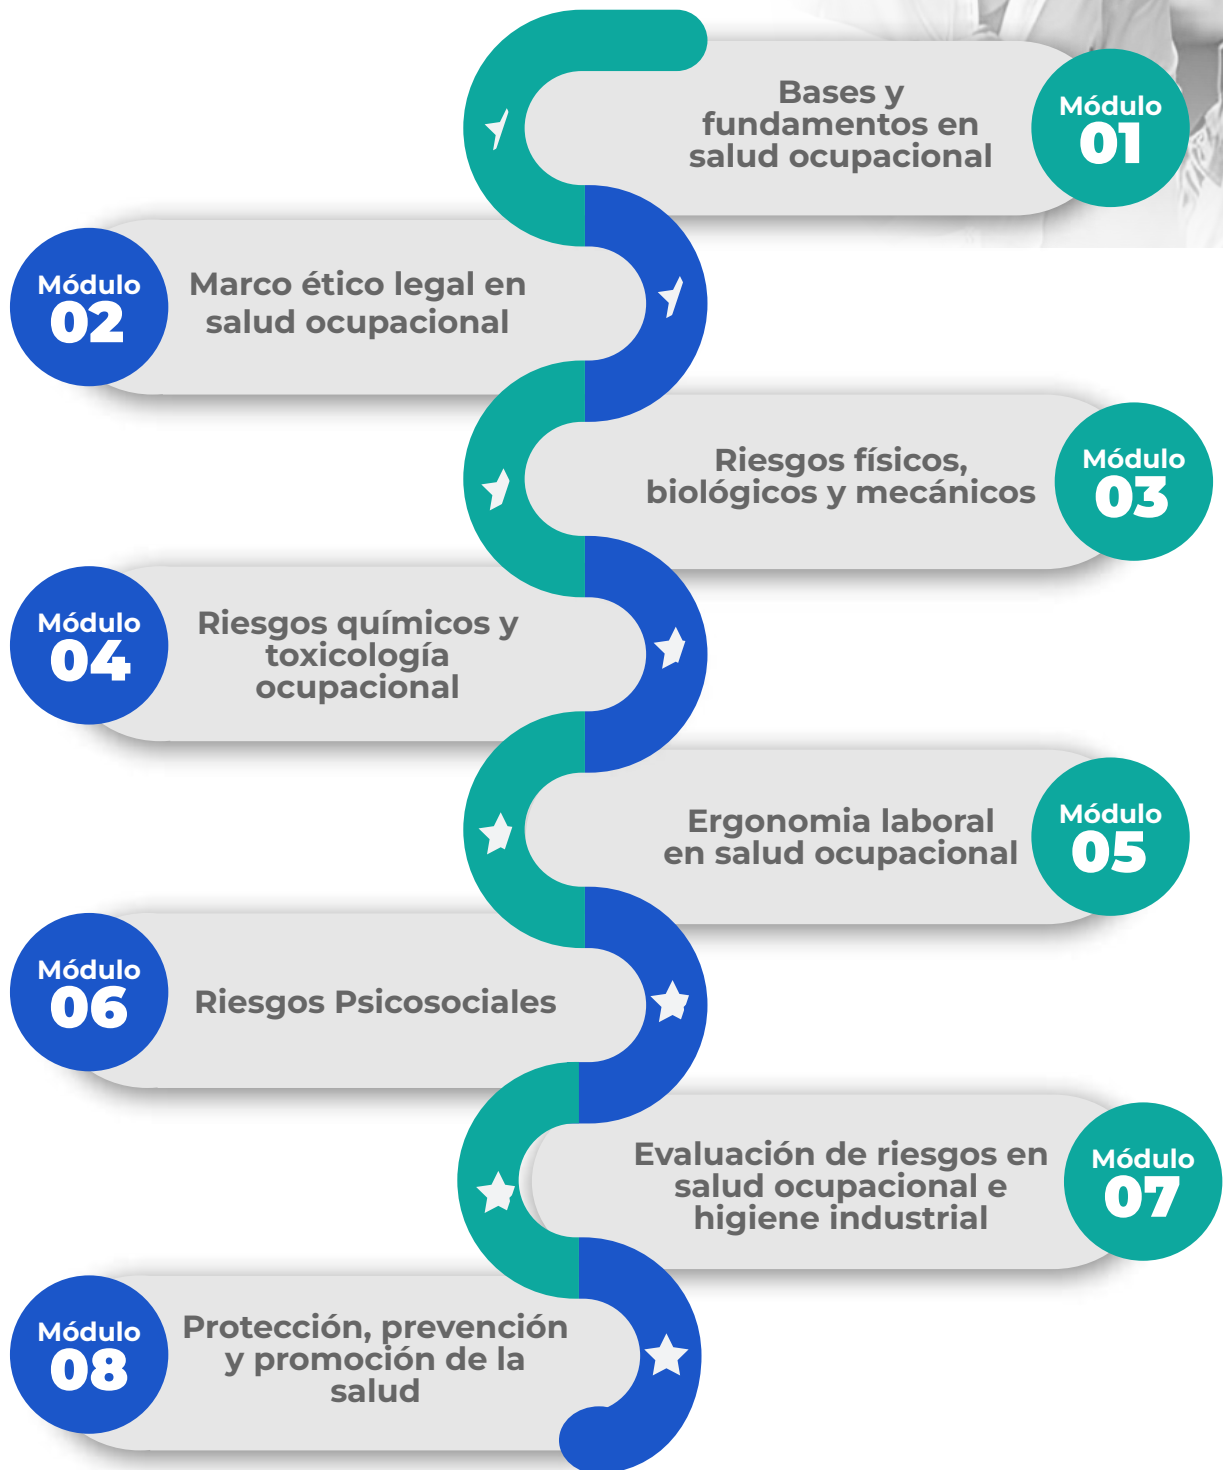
Bases y fundamentos en salud ocupacional

Módulo 01

Módulo 02

Marco ético legal en salud ocupacional

Riesgos físicos, biológicos y mecánicos

Módulo 03

Módulo 04

Riesgos químicos y toxicología ocupacional

Ergonomia laboral en salud ocupacional

Módulo 05

Módulo 06

Riesgos Psicosociales

Evaluación de riesgos en salud ocupacional e higiene industrial

Módulo 07

Módulo 08

Protección, prevención y promoción de la salud